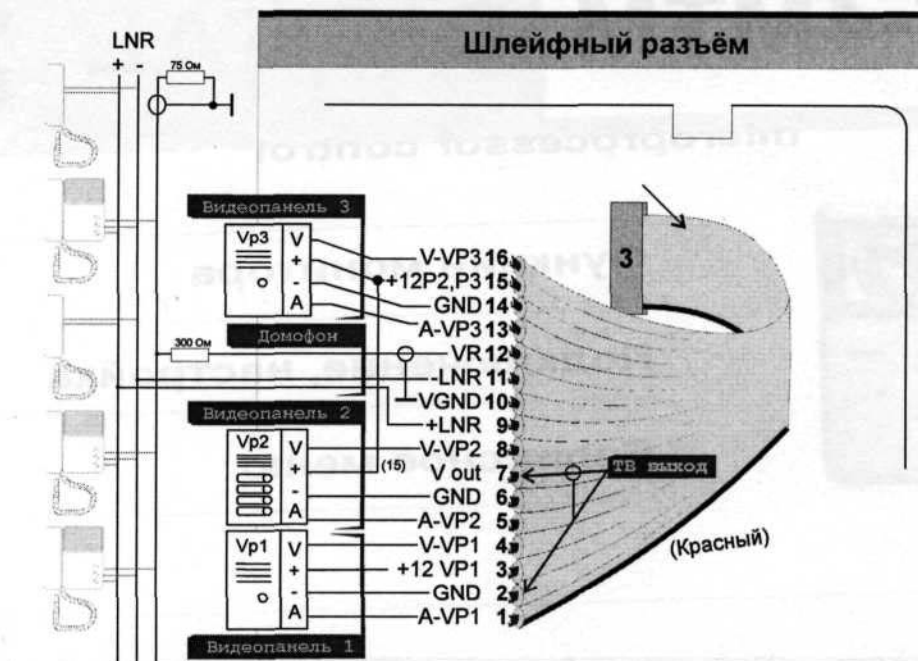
LNR
+ -
75 Ом

Шлейфный разъём

Видеопанель 3
Vp3
V
+
-
A

V-VP3 16
+12P2,P3 15
GND 14
A-VP3 13

3

Домофон
300 Ом
VR 12
-LNR 11
VGND 10
+LNR 9

Видеопанель 2
Vp2
V
+
-
A
(15)
V-VP2 8
V out 7
GND 6
A-VP2 5

ТВ выход

Vp1
V
+
-
A
V-VP1 4
+12 VP1 3
GND 2
A-VP1 1

(Красный)

Видеопанель 1